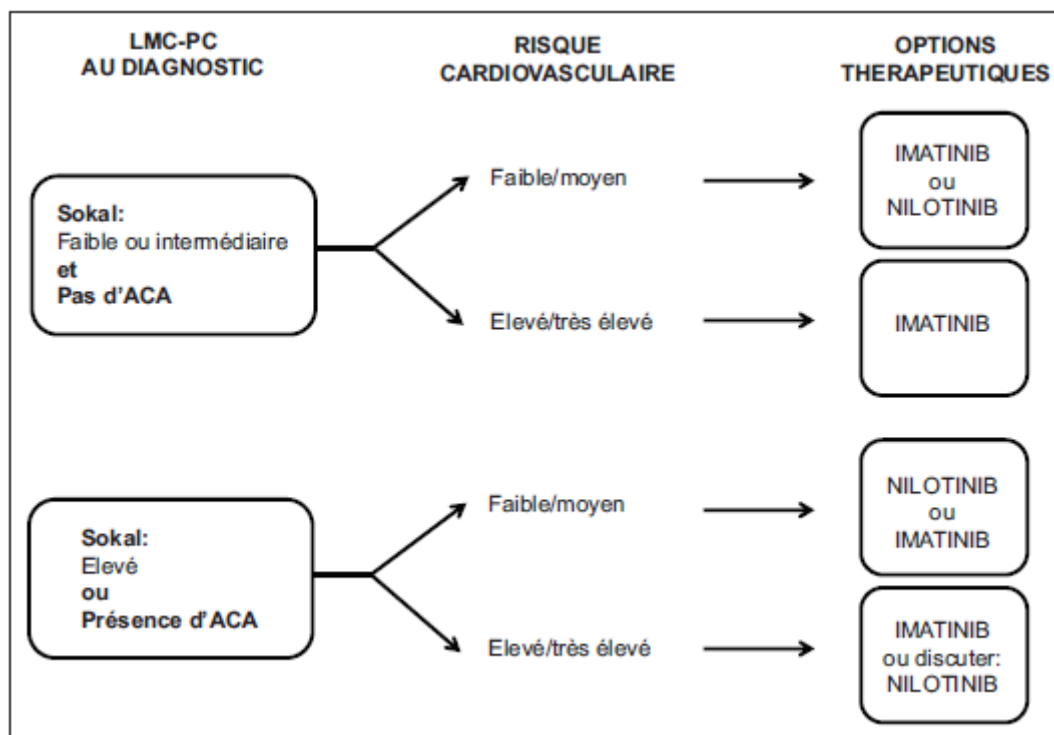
LMC-PC
AU DIAGNOSTIC

RISQUE
CARDIOVASCULAIRE

OPTIONS
THERAPEUTIQUES

Sokal:
Faible ou intermédiaire
et
Pas d'ACA

Faible/moyen

IMATINIB
ou
NILOTINIB

Elevé/très élevé

IMATINIB

Sokal:
Elevé
ou
Présence d'ACA

Faible/moyen

NILOTINIB
ou
IMATINIB

Elevé/très élevé

IMATINIB
ou discuter:
NILOTINIB